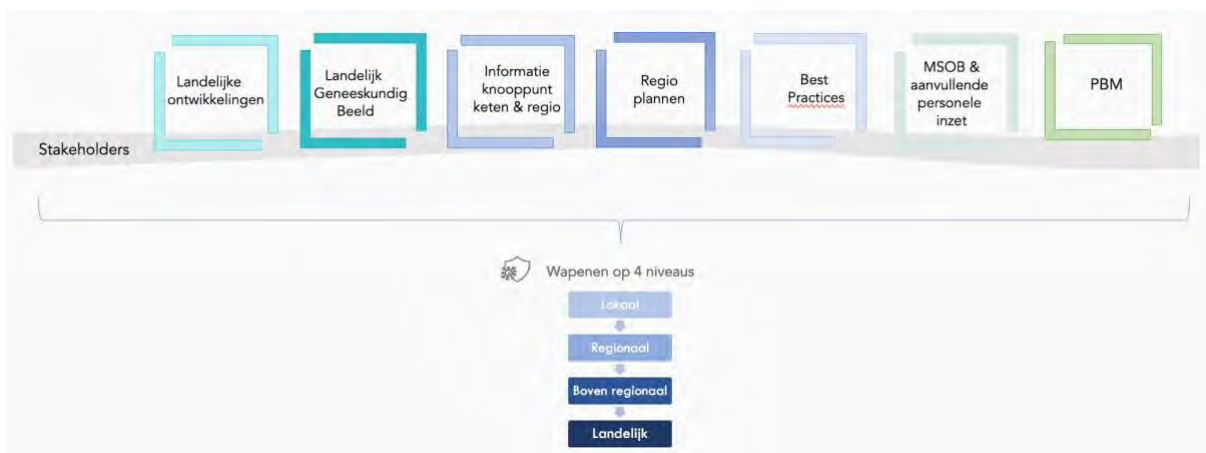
Landelijke ontwikkelingen

Landelijk Geneeskundig Beeld

Informatie knooppunt keten & regio

Regio plannen

Best Practices

MSOB & aanvullende personele inzet

PBM

Stakeholders

Wapenen op 4 niveaus

Lokaal

Regionaal

Boven regionaal

Landelijk